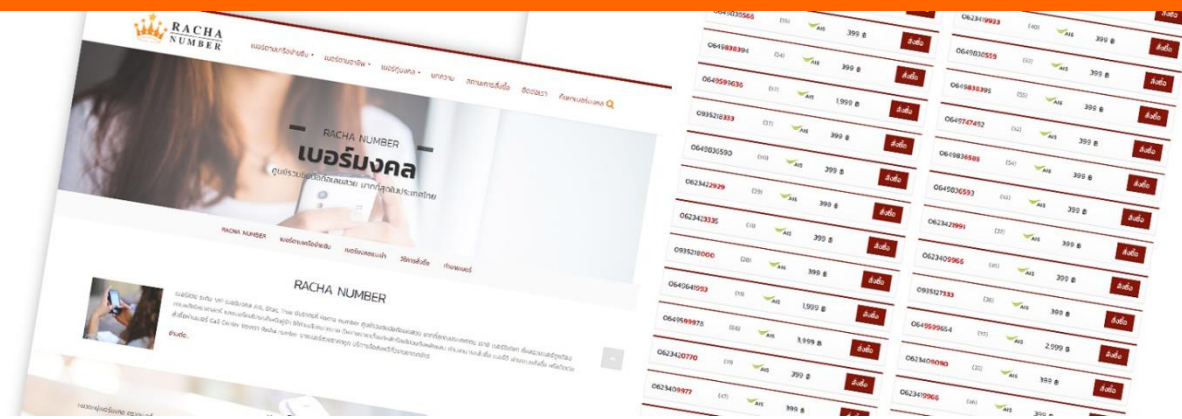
RACHA NUMBER

เบอร์ตามราศีพฤษภ ▾ เบอร์ตามอาชีพ ▾ เบอร์ยุ้งพลัง ▾ บทความ สถานะการสั่งซื้อ ติดต่อเรา ค้นหาเบอร์มงคล

RACHA NUMBER

เบอร์มงคล

ศูนย์รวมเบอร์มือถือเลขสวย มากที่สุดในประเทศไทย

RACHA NUMBER เบอร์ตามราศีพฤษภ เบอร์มงคลแนะนำ วิธีการสั่งซื้อ ทำนายเบอร์

RACHA NUMBER

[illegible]

อ่านต่อ..

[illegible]

| | | | | |
|---|---|---|---|---|
| 0649830566 | (35) | AIS | 399 ฿ | สั่งซื้อ |
| 0649838394 | (34) | AIS | 399 ฿ | สั่งซื้อ |
| 0649595636 | (37) | AIS | 1,999 ฿ | สั่งซื้อ |
| 0935218333 | (37) | AIS | 399 ฿ | สั่งซื้อ |
| 0649836590 | (50) | AIS | 399 ฿ | สั่งซื้อ |
| 0623422929 | (39) | AIS | 399 ฿ | สั่งซื้อ |
| 0623423335 | (32) | AIS | 399 ฿ | สั่งซื้อ |
| 0935218000 | (28) | AIS | 399 ฿ | สั่งซื้อ |
| 0649641993 | (51) | AIS | 1,999 ฿ | สั่งซื้อ |
| 0649599978 | (66) | AIS | 3,999 ฿ | สั่งซื้อ |
| 0623420770 | (31) | AIS | 399 ฿ | สั่งซื้อ |
| 0623409977 | (47) | AIS | 399 ฿ | สั่งซื้อ |

| | | | | |
|---|---|---|---|---|
| 0623419933 | (40) | AIS | 399 ฿ | สั่งซื้อ |
| 0649830559 | (52) | AIS | 399 ฿ | สั่งซื้อ |
| 0649838395 | (55) | AIS | 399 ฿ | สั่งซื้อ |
| 0649747492 | (52) | AIS | 399 ฿ | สั่งซื้อ |
| 0649836585 | (54) | AIS | 399 ฿ | สั่งซื้อ |
| 0649836597 | (56) | AIS | 399 ฿ | สั่งซื้อ |
| 0623421991 | (35) | AIS | 399 ฿ | สั่งซื้อ |
| 0623409966 | (45) | AIS | 399 ฿ | สั่งซื้อ |
| 0935127333 | (36) | AIS | 399 ฿ | สั่งซื้อ |
| 0649599654 | (55) | AIS | 2,999 ฿ | สั่งซื้อ |
| 0623409090 | (33) | AIS | 399 ฿ | สั่งซื้อ |
| 0623419966 | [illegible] | AIS | 399 ฿ | สั่งซื้อ |